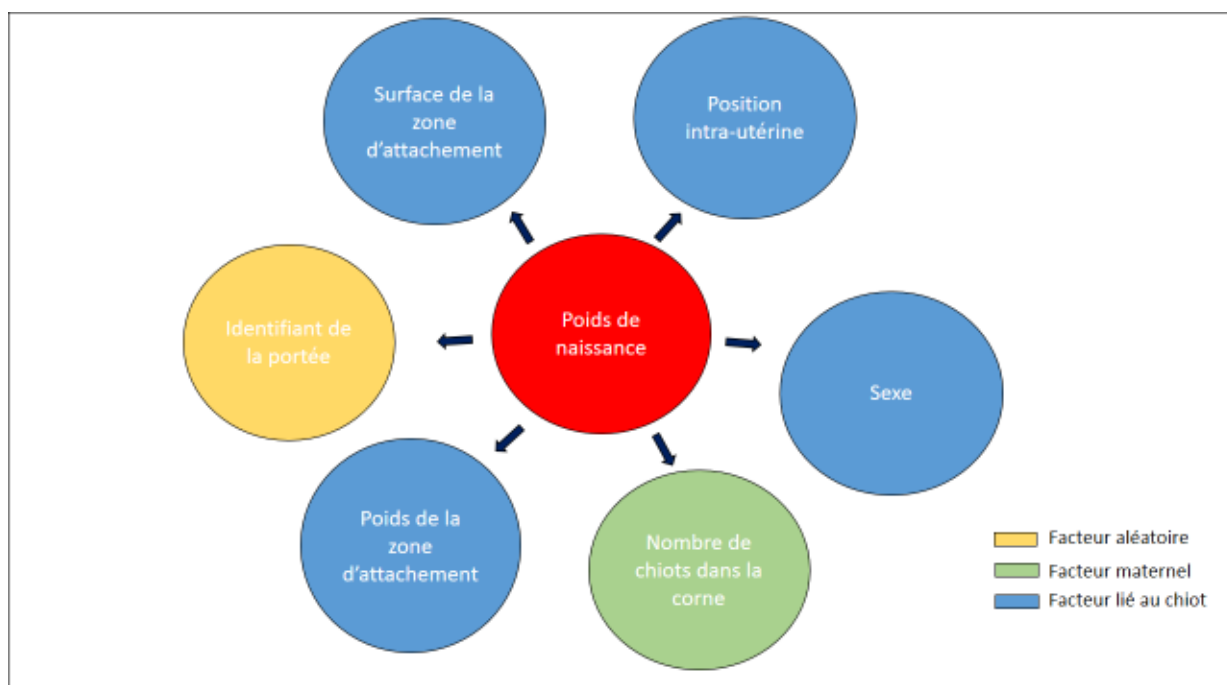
Surface de la zone d'attachement

Position intra-utérine

Identifiant de la portée

Poids de naissance

Sexe

Poids de la zone d'attachement

Nombre de chiots dans la corne

Facteur aléatoire
Facteur maternel
Facteur lié au chiot